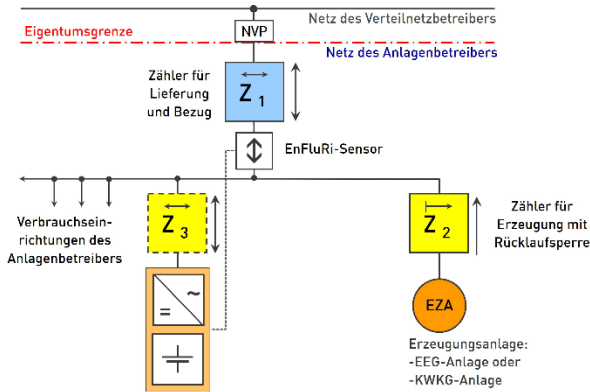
Netz des Verteilnetzbetreibers
Eigentumsgrenze
NVP
Netz des Anlagenbetreibers

Zähler für Lieferung und Bezug

$Z_1$

EnFluRi-Sensor

Verbrauchseinrichtungen des Anlagenbetreibers

$Z_3$

$Z_2$

Zähler für Erzeugung mit Rücklaufsperre

=
~

EZA

Erzeugungsanlage:
-EEG-Anlage oder
-KWKG-Anlage